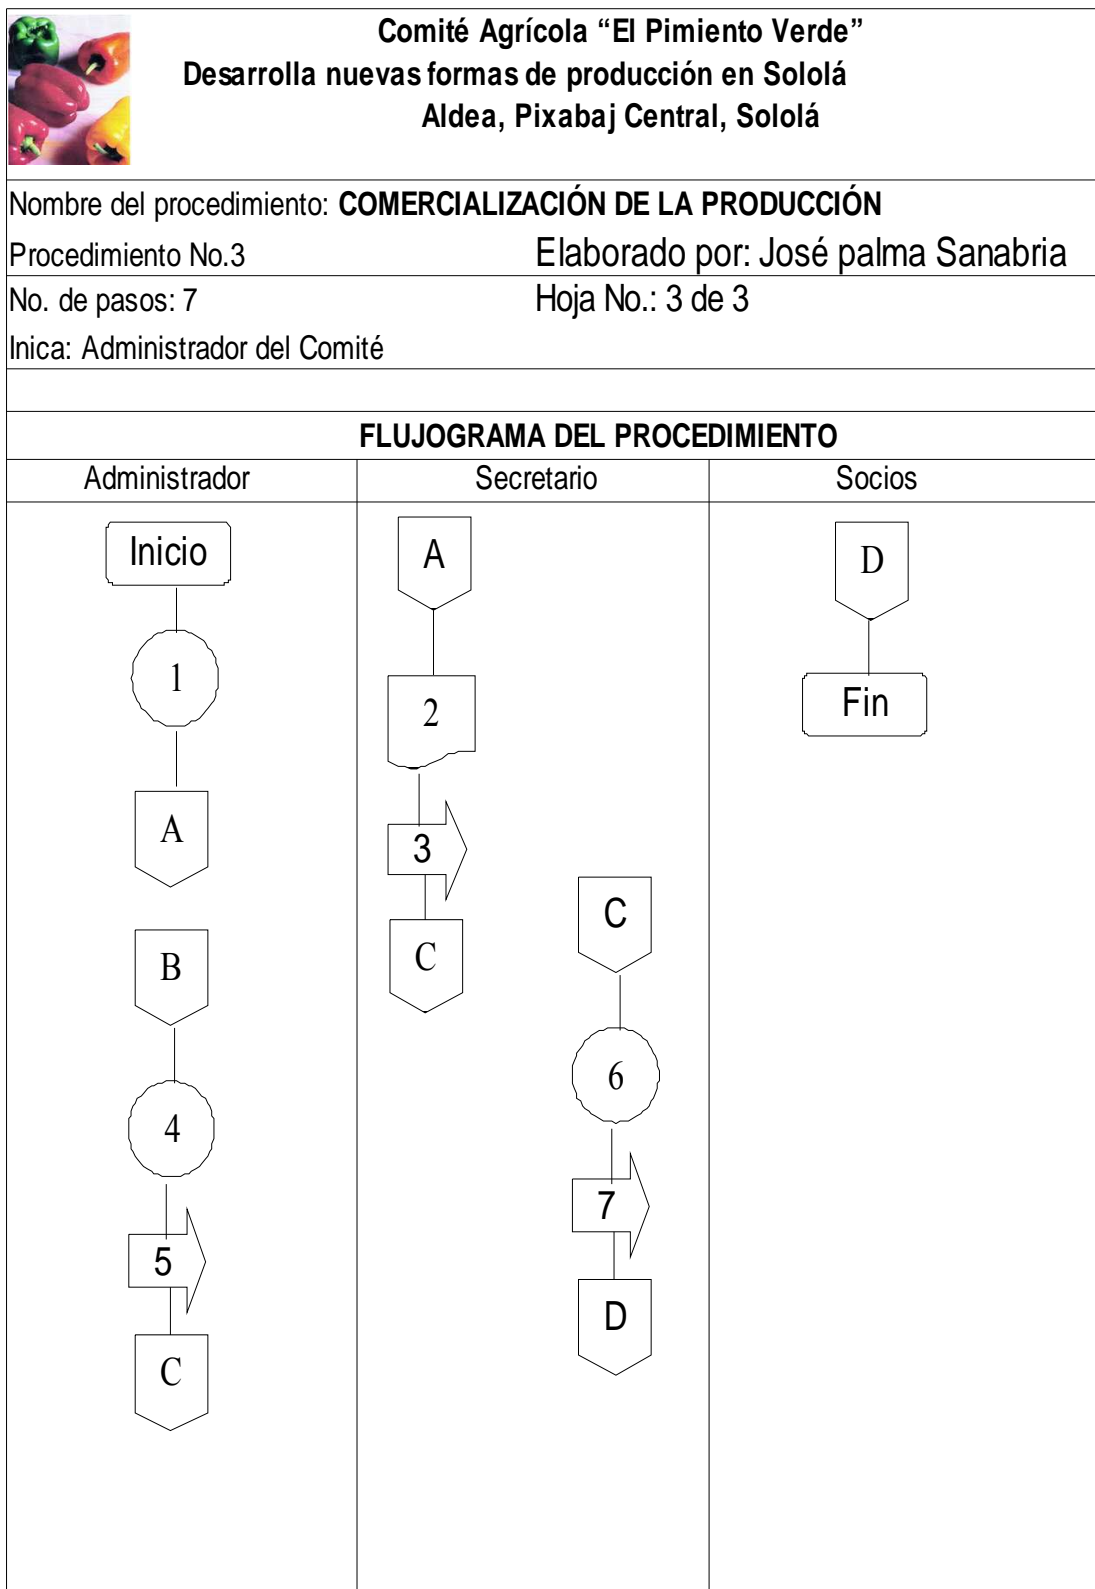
**Comité Agrícola "El Pimiento Verde"**
**Desarrolla nuevas formas de producción en Sololá**
**Aldea, Pixabaj Central, Sololá**

Nombre del procedimiento: **COMERCIALIZACIÓN DE LA PRODUCCIÓN**

Procedimiento No.3 Elaborado por: José palma Sanabria

No. de pasos: 7 Hoja No.: 3 de 3

Inica: Administrador del Comité

**FLUJOGRAMA DEL PROCEDIMIENTO**

| Administrador | Secretario | Socios |
|---|---|---|
| Inicio | A | D |
| 1 | 2 | Fin |
| A | 3 | |
| B | C | |
| 4 | C | |
| 5 | 6 | |
| C | 7 | |
| | D | |